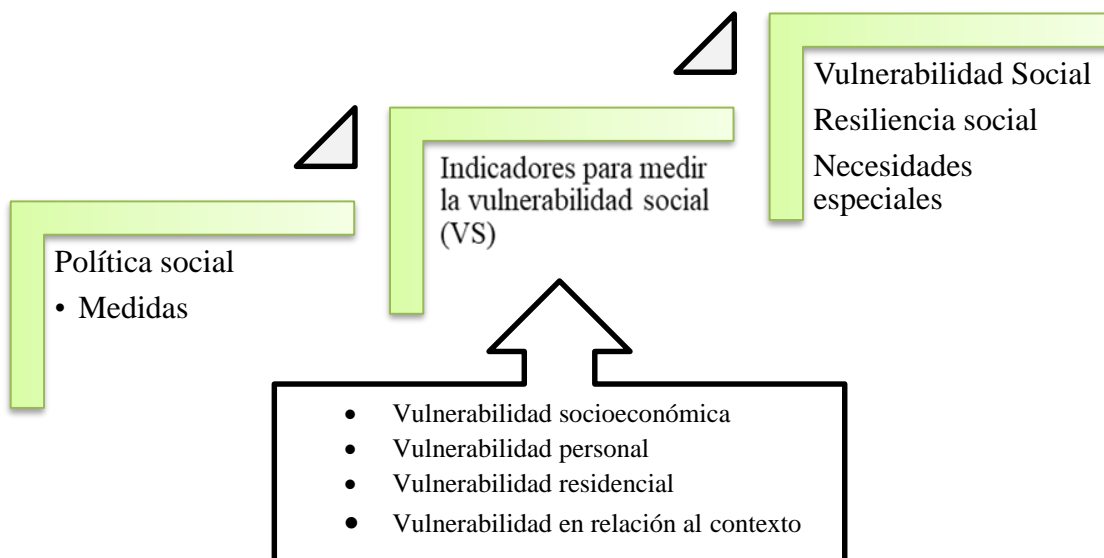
Vulnerabilidad Social

Resiliencia social

Necesidades especiales

Indicadores para medir la vulnerabilidad social (VS)

Política social

• Medidas

• Vulnerabilidad socioeconómica
• Vulnerabilidad personal
• Vulnerabilidad residencial
• Vulnerabilidad en relación al contexto